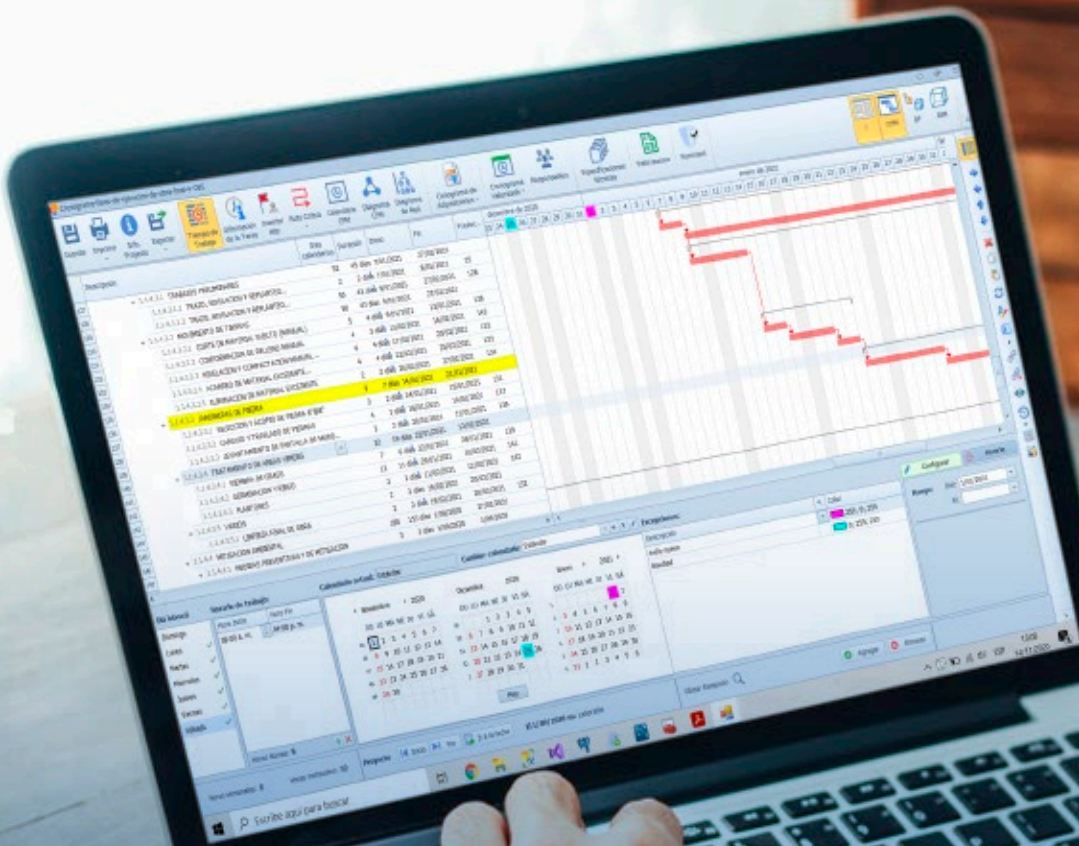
Guardar Imprimir Info. Proyecto Exportar Tiempo de Trabajo Información de la Tarea Insertar Hito Ruta Crítica Calendario CPM Diagrama CPM Diagrama de Red Cronograma de Adquisiciones Cronograma Valorizado Responsables Especificaciones Técnicas Tabla resumen Terminar

Descripción

1.1.4.1.1 TRABAJOS PRELIMINARES
1.1.4.1.1.1 TRAZO, NIVELACION Y REPLANTEO
1.1.4.1.1.2 TRAZO, NIVELACION Y REPLANTEO
1.1.4.1.2 MOVIMIENTO DE TIERRAS
1.1.4.1.2.1 CORTE EN MATERIAL SUELTO (MANUAL)
1.1.4.1.2.2 CONFORMACION DE RELLENO MANUAL
1.1.4.1.2.3 NIVELACION Y COMPACTACION MANUAL
1.1.4.1.2.4 ACARREO DE MATERIAL EXCEDENTE
1.1.4.1.2.5 ELIMINACION DE MATERIAL EXCEDENTE
1.1.4.1.3 EMPEDRADO DE PIEDRA
1.1.4.1.3.1 SELECCION Y ACOPIO DE PIEDRA
1.1.4.1.3.2 CARGUIO Y TRASLADO DE PIEDRAS
1.1.4.1.3.3 ASENTAMIENTO DE EMPEDRADO
1.1.4.1.4 TRATAMIENTO DE AREAS VERDES
1.1.4.1.4.1 SIEMBRA DE GRASS
1.1.4.1.4.2 GERMINACION Y RIEGO
1.1.4.1.4.3 PLANTONES
1.1.4.1.5 VARIOS
1.1.4.1.5.1 LIMPIEZA FINAL DE OBRA
1.1.4.2 MITIGACION AMBIENTAL
1.1.4.2.1 MEDIDAS PREVENTIVAS Y DE MITIGACION

7 días 26/02/2021 28/02/2021

Excepciones
Descripción
Año nuevo
Navidad

Configurar Rango

Calendario: Calendario

Día laboral Horario de trabajo
Domingo
Lunes
Martes
Miércoles
Jueves
Viernes
Sábado

Noviembre 2020
Diciembre 2020
Enero 2021

Hoy

Agregar Eliminar

Escribe aquí para buscar

13:02
14/11/2020